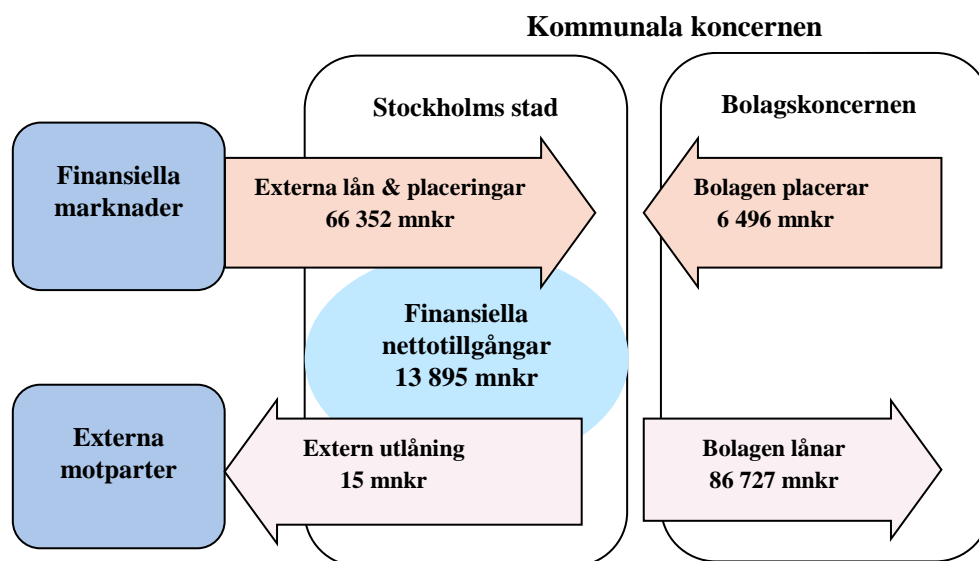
Kommunala koncernen

Stockholms stad

Bolagskoncernen

Finansiella marknader

Externa lån & placeringar
66 352 mnkr

Bolagen placerar
6 496 mnkr

Finansiella nettotillgångar
13 895 mnkr

Externa motparter

Extern utlåning
15 mnkr

Bolagen lånar
86 727 mnkr